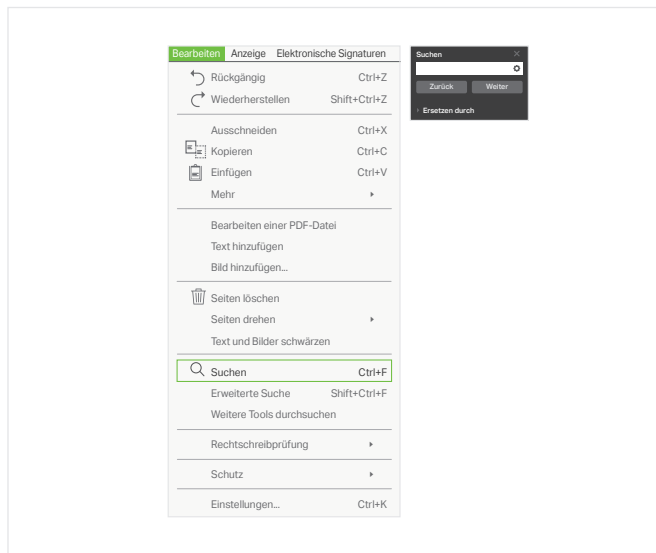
Bearbeiten Anzeige Elektronische Signaturen

Rückgängig Ctrl+Z
Wiederherstellen Shift+Ctrl+Z

Ausschneiden Ctrl+X
Kopieren Ctrl+C
Einfügen Ctrl+V
Mehr

Bearbeiten einer PDF-Datei
Text hinzufügen
Bild hinzufügen...

Seiten löschen
Seiten drehen
Text und Bilder schwärzen

Suchen Ctrl+F
Erweiterte Suche Shift+Ctrl+F
Weitere Tools durchsuchen

Rechtschreibprüfung

Schutz

Einstellungen... Ctrl+K

Suchen
Zurück Weiter
Ersetzen durch